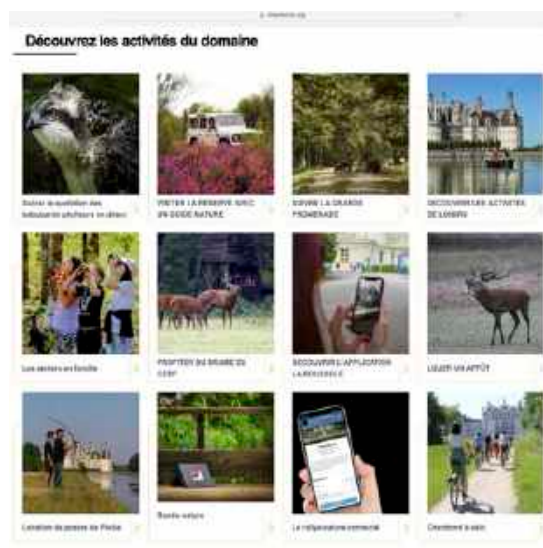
Découvrez les activités du domaine

Suivre le quotidien des balbuzards pêcheurs en direct

VISITER LA RÉSERVE AVEC UN GUIDE NATURE

SUIVRE LA GRANDE PROMENADE

DÉCOUVRIR LES ACTIVITÉS DE LOISIRS

Les sorties en famille

PROFITER DU BRAME DU CERF

DÉCOUVRIR L'APPLICATION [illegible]

LOUER UN AFFÛT

Location de postes de Pêche

Borne nature

La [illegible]

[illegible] à vélo